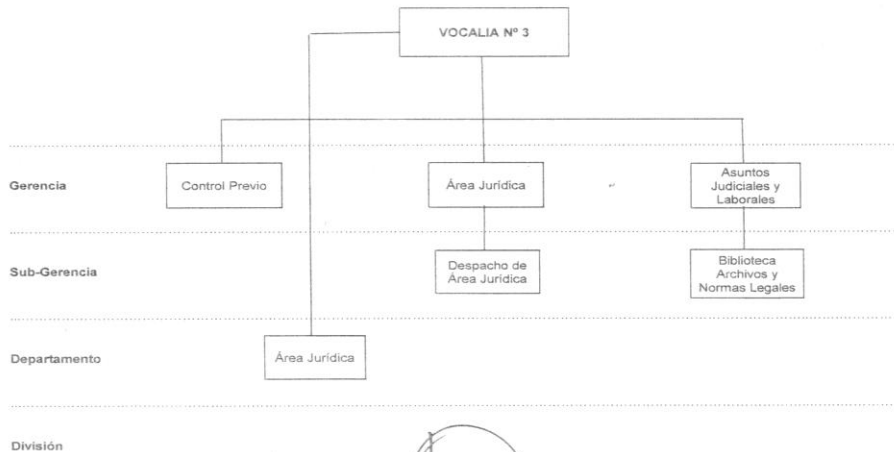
VOCALIA Nº 3

Gerencia

Control Previo

Área Jurídica

Asuntos Judiciales y Laborales

Sub-Gerencia

Despacho de Área Jurídica

Biblioteca Archivos y Normas Legales

Departamento

Área Jurídica

División